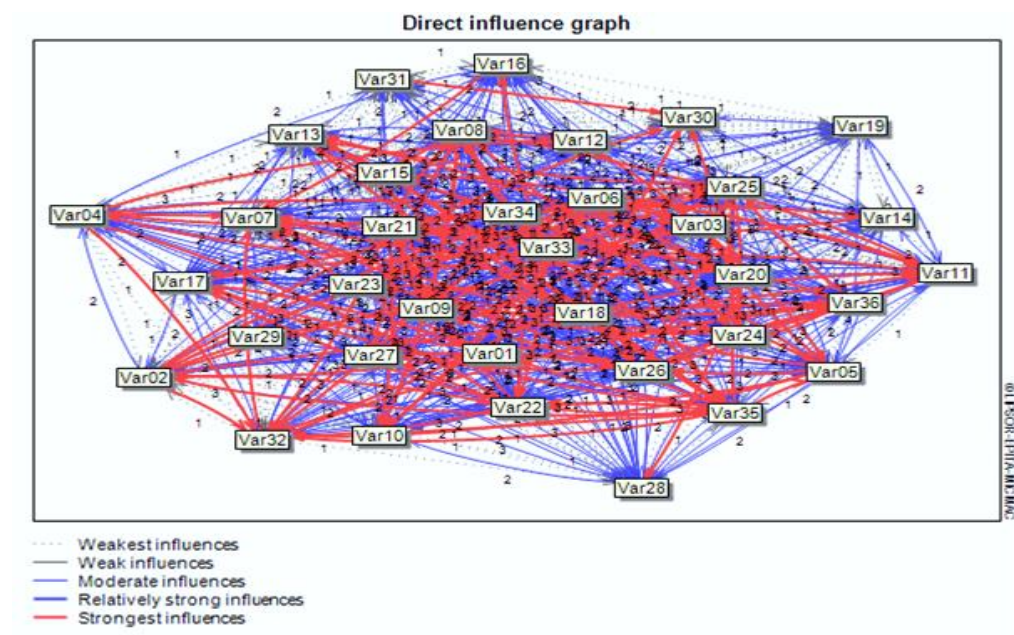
Direct influence graph

Var16
Var31
Var13
Var08
Var12
Var30
Var19
Var15
Var25
Var06
Var04
Var07
Var21
Var34
Var03
Var14
Var33
Var20
Var11
Var17
Var23
Var36
Var09
Var18
Var29
Var24
Var27
Var01
Var02
Var26
Var05
Var22
Var35
Var32
Var10
Var28

©LIPSOR-EPITA-MICMAC

Weakest influences
Weak influences
Moderate influences
Relatively strong influences
Strongest influences